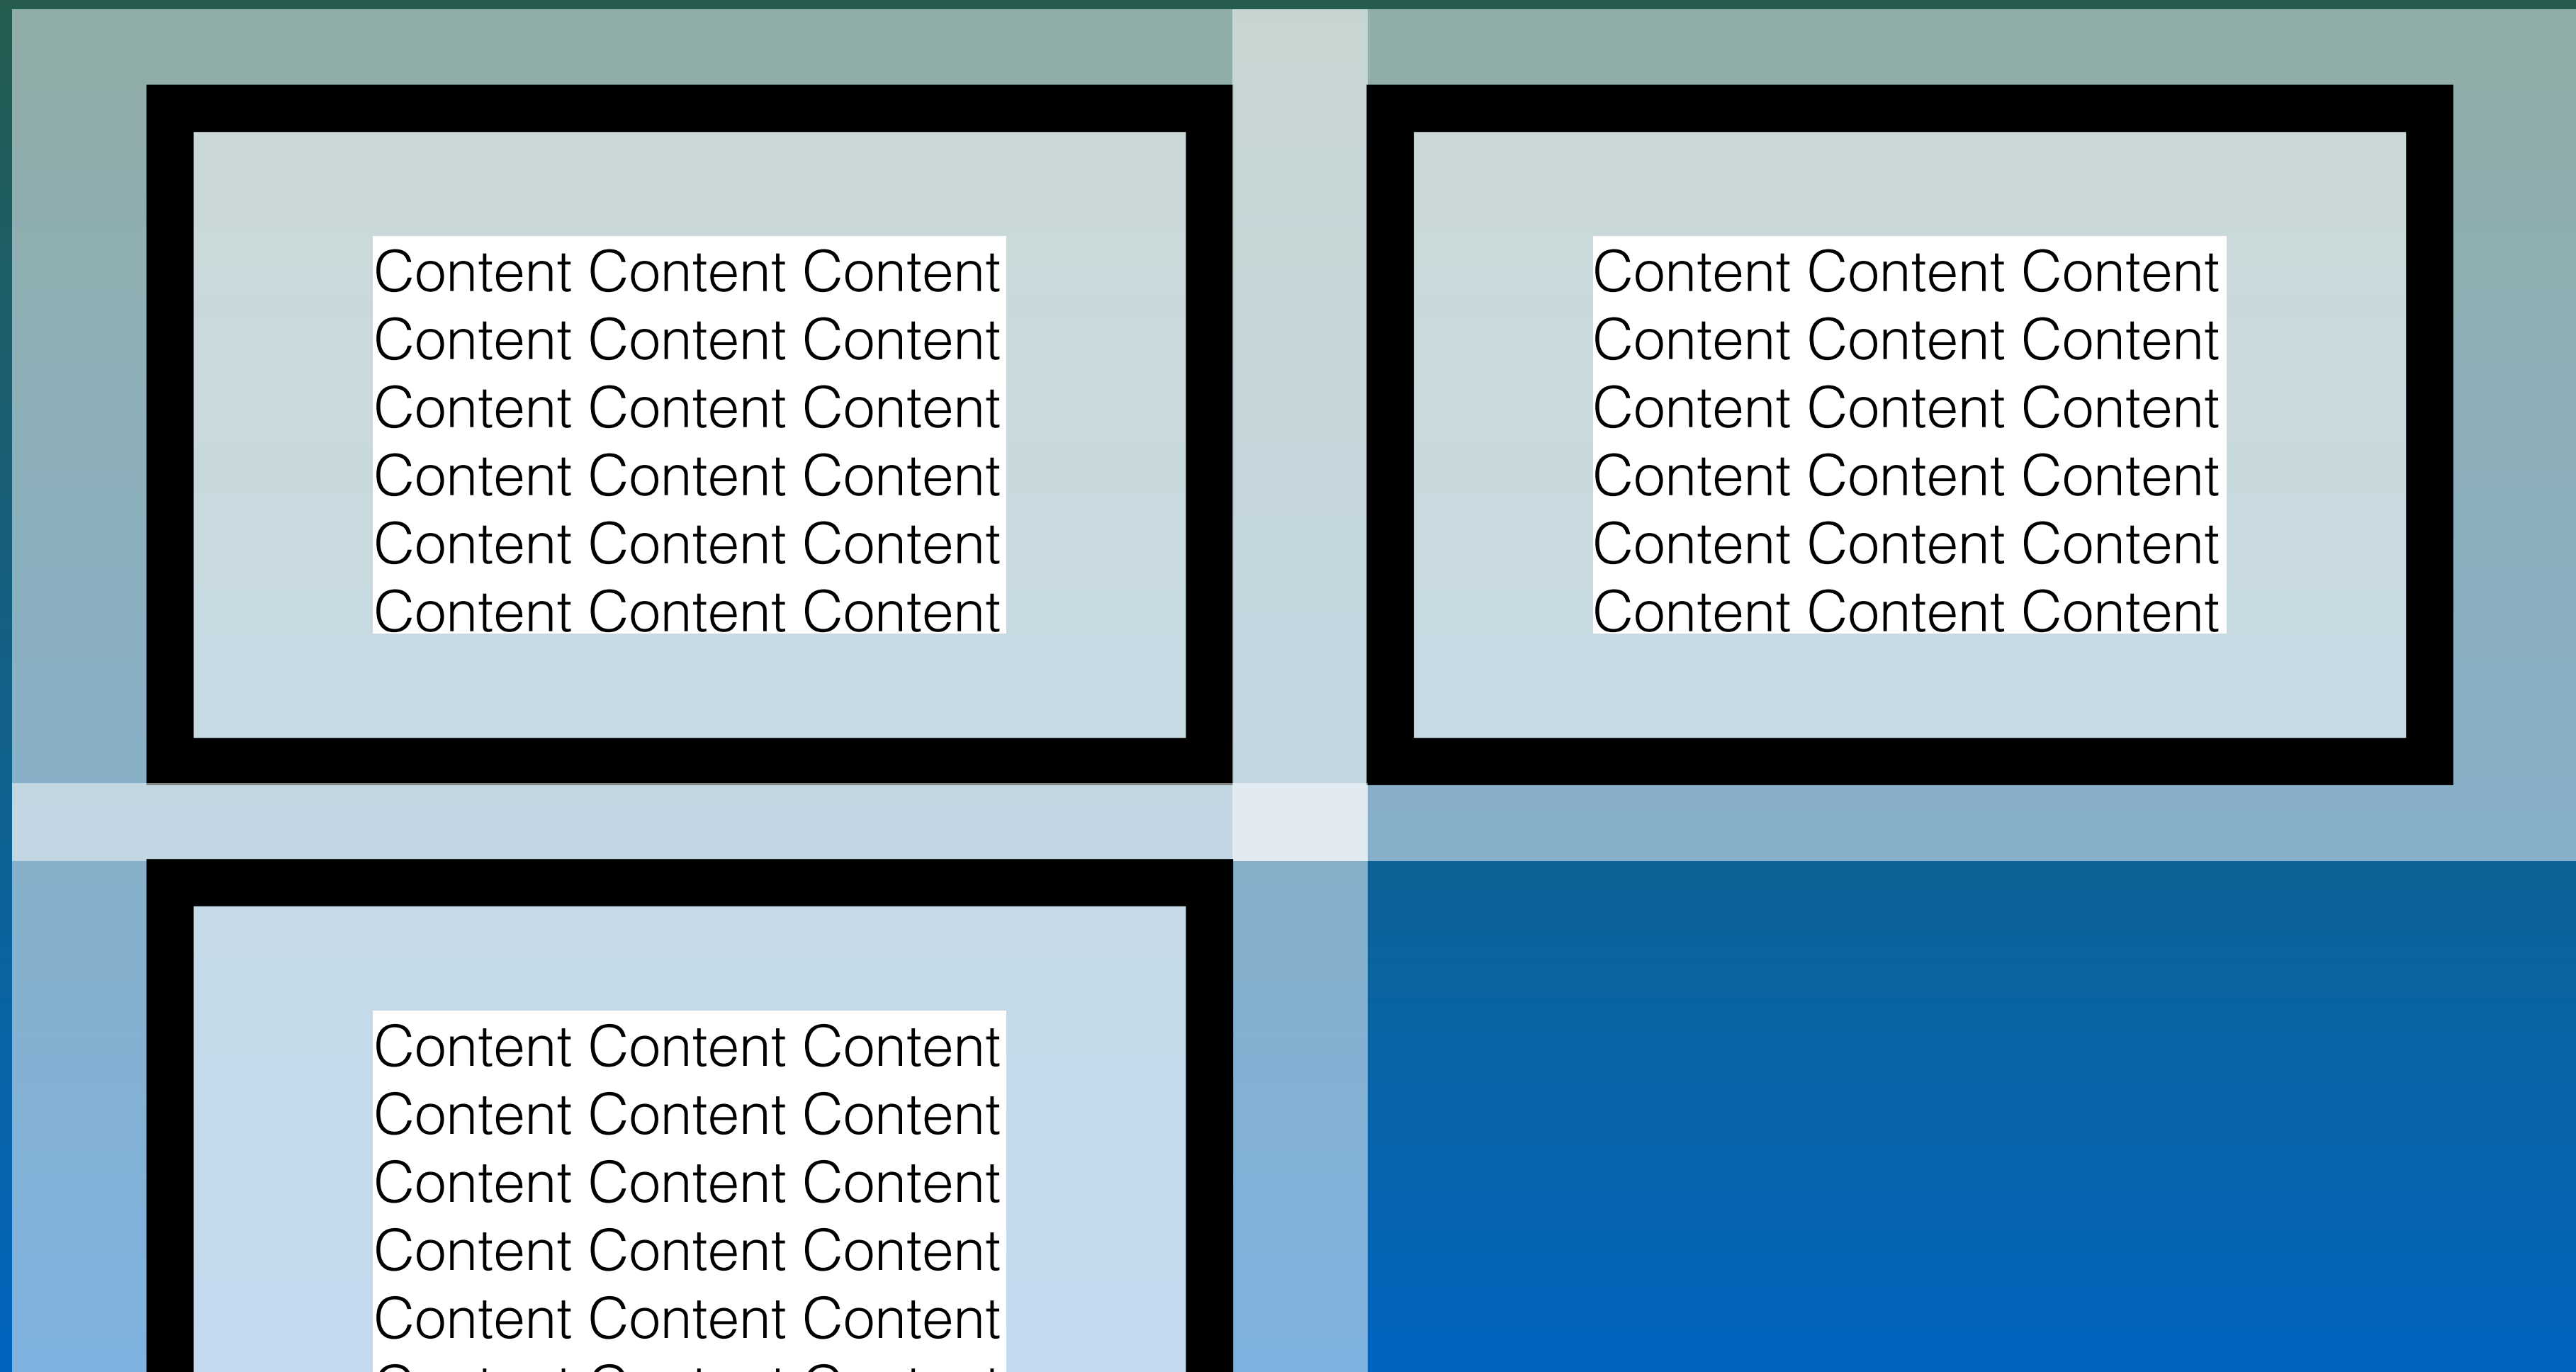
Content Content Content
Content Content Content
Content Content Content
Content Content Content
Content Content Content
Content Content Content

Content Content Content
Content Content Content
Content Content Content
Content Content Content
Content Content Content
Content Content Content

Content Content Content
Content Content Content
Content Content Content
Content Content Content
Content Content Content
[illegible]